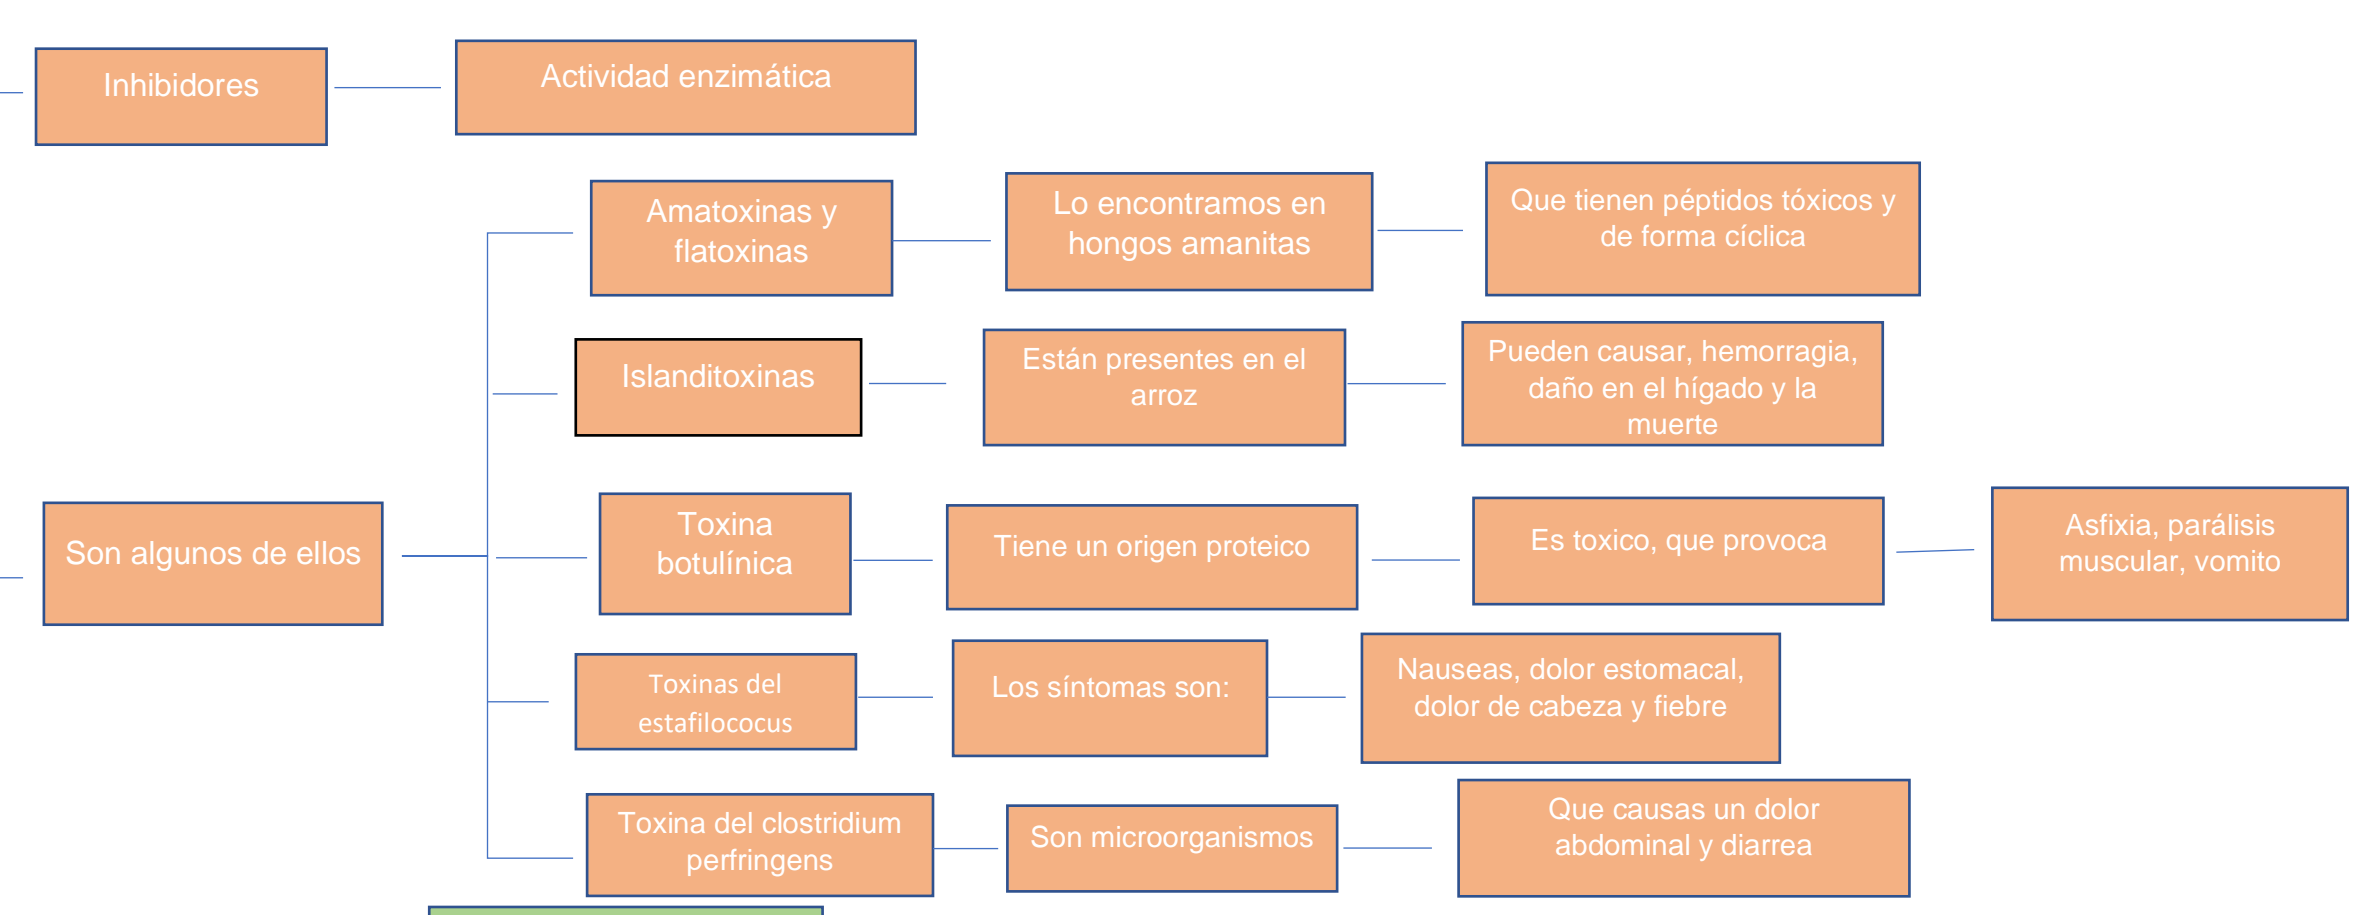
Inhibidores

Actividad enzimática

Son algunos de ellos

Amatoxinas y flatoxinas

Lo encontramos en hongos amanitas

Que tienen péptidos tóxicos y de forma cíclica

Islanditoxinas

Están presentes en el arroz

Pueden causar, hemorragia, daño en el hígado y la muerte

Toxina botulínica

Tiene un origen proteico

Es toxico, que provoca

Asfixia, parálisis muscular, vomito

Toxinas del estafilococus

Los síntomas son:

Nauseas, dolor estomacal, dolor de cabeza y fiebre

Toxina del clostridium perfringens

Son microorganismos

Que causas un dolor abdominal y diarrea